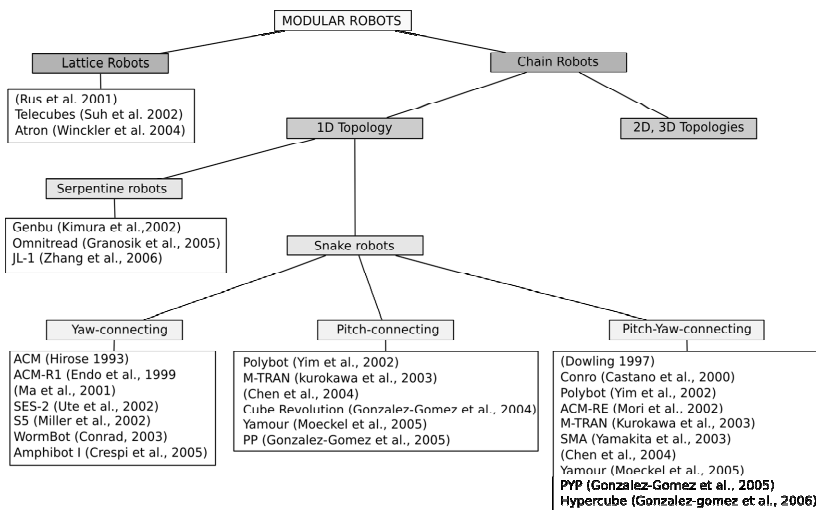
MODULAR ROBOTS

Lattice Robots

Chain Robots

(Rus et al. 2001)
Telecubes (Suh et al. 2002)
Atron (Winckler et al. 2004)

1D Topology

2D, 3D Topologies

Serpentine robots

Genbu (Kimura et al.,2002)
Omnitread (Granosik et al., 2005)
JL-1 (Zhang et al., 2006)

Snake robots

Yaw-connecting

Pitch-connecting

Pitch-Yaw-connecting

ACM (Hirose 1993)
ACM-R1 (Endo et al., 1999
(Ma et al., 2001)
SES-2 (Ute et al., 2002)
S5 (Miller et al., 2002)
WormBot (Conrad, 2003)
Amphibot I (Crespi et al., 2005)

Polybot (Yim et al., 2002)
M-TRAN (kurokawa et al., 2003)
(Chen et al., 2004)
Cube Revolution (Gonzalez-Gomez et al., 2004)
Yamour (Moeckel et al., 2005)
PP (Gonzalez-Gomez et al., 2005)

(Dowling 1997)
Conro (Castano et al., 2000)
Polybot (Yim et al., 2002)
ACM-RE (Mori et al.. 2002)
M-TRAN (Kurokawa et al., 2003)
SMA (Yamakita et al., 2003)
(Chen et al., 2004)
Yamour (Moeckel et al., 2005)
PYP (Gonzalez-Gomez et al., 2005)
Hypercube (Gonzalez-gomez et al., 2006)